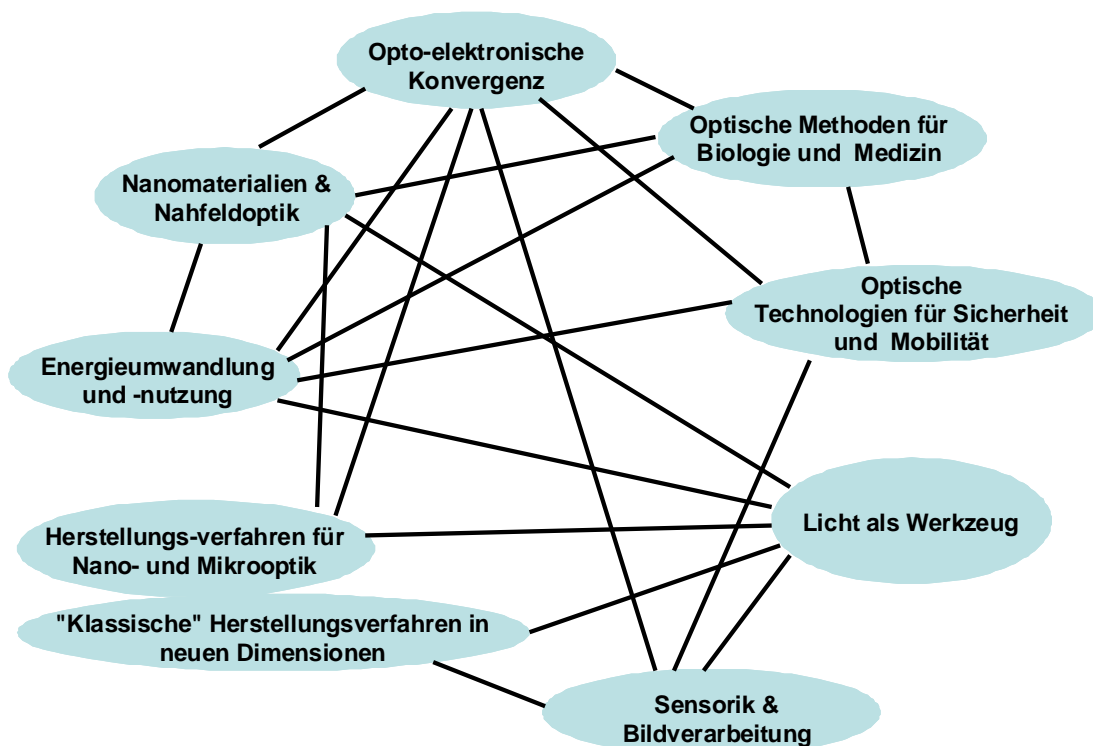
Opto-elektronische Konvergenz

Optische Methoden für Biologie und Medizin

Nanomaterialien & Nahfeldoptik

Optische Technologien für Sicherheit und Mobilität

Energieumwandlung und -nutzung

Licht als Werkzeug

Herstellungs-verfahren für Nano- und Mikrooptik

"Klassische" Herstellungsverfahren in neuen Dimensionen

Sensorik & Bildverarbeitung